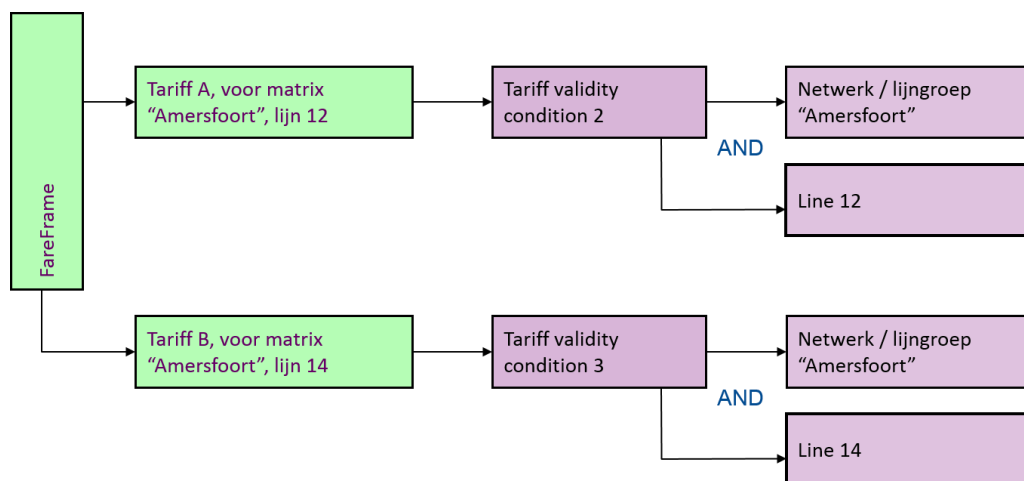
FareFrame

Tariff A, voor matrix “Amersfoort”, lijn 12

Tariff validity condition 2

Netwerk / lijngroep “Amersfoort”

AND

Line 12

Tariff B, voor matrix “Amersfoort”, lijn 14

Tariff validity condition 3

Netwerk / lijngroep “Amersfoort”

AND

Line 14